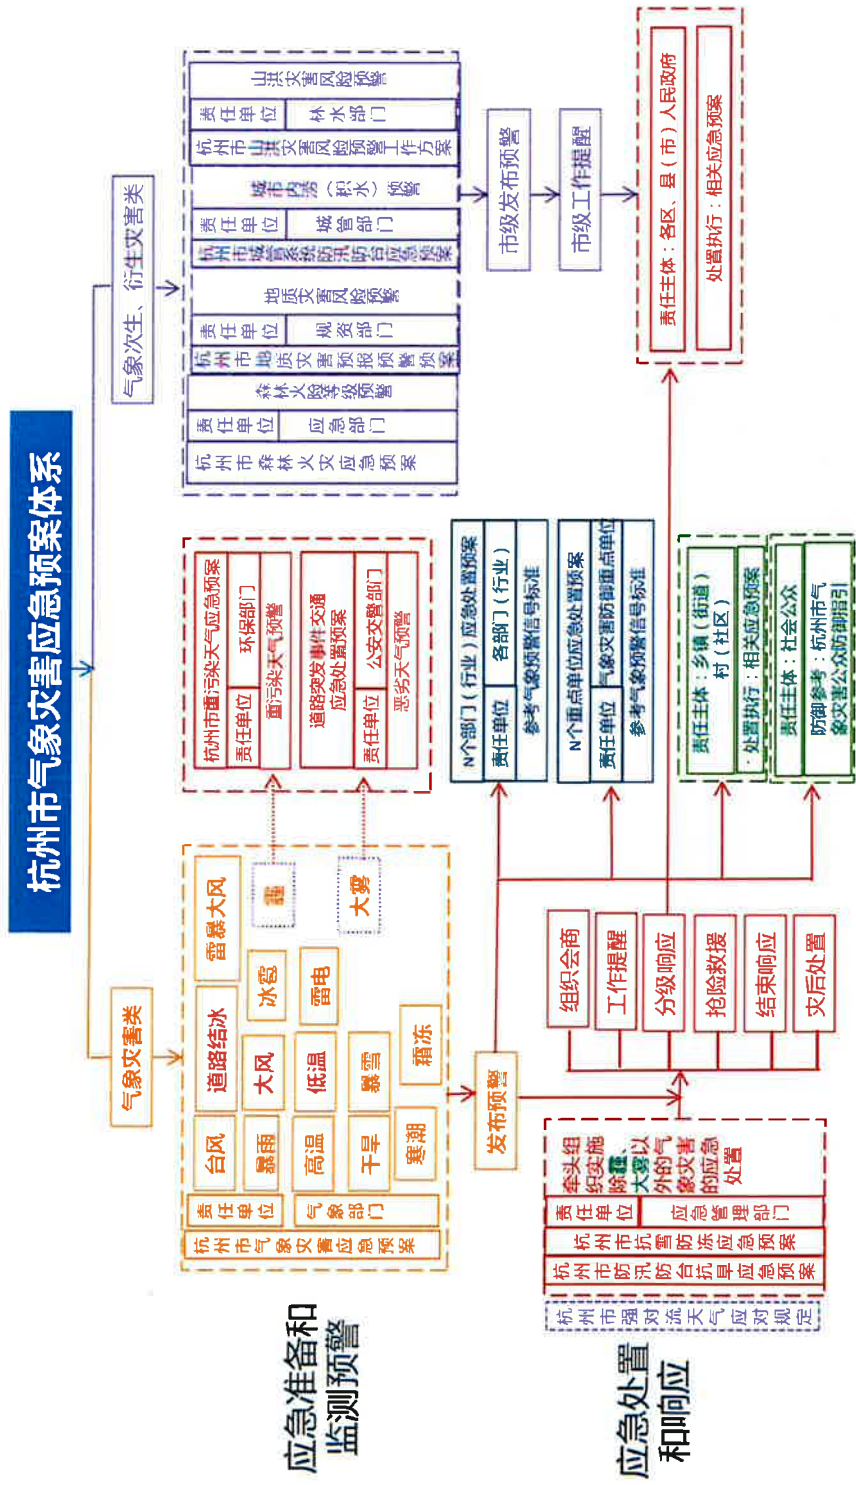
杭州市气象灾害应急预案体系

气象灾害类

气象次生、衍生灾害类

应急准备和监测预警

应急处置和响应

杭州市气象灾害应急预案

责任单位

气象部门

台风

暴雨

高温

干旱

寒潮

道路结冰

大风

低温

暴雪

霜冻

雷暴大风

冰雹

雷电

霾

大雾

发布预警

杭州市重污染天气应急预案

责任单位

环保部门

重污染天气预警

道路突发事件交通应急处置预案

责任单位

公安交警部门

恶劣天气预警

N个部门（行业）应急处置预案

责任单位

各部门（行业）

参考气象预警信号标准

N个重点单位应急处置预案

责任单位

气象灾害防御重点单位

参考气象预警信号标准

杭州市森林火灾应急预案

责任单位

应急部门

森林火险等级预警

杭州市地质灾害预报预警预案

责任单位

规资部门

地质灾害风险预警

杭州市城管系统防汛防台应急预案

责任单位

城管部门

城市内涝（积水）预警

杭州市山洪灾害风险预警工作方案

责任单位

林水部门

山洪灾害风险预警

市级发布预警

市级工作提醒

责任主体：各区、县（市）人民政府

处置执行：相关应急预案

责任主体：乡镇（街道）村（社区）

处置执行：相关应急预案

责任主体：社会公众

防御参考：杭州市气象灾害公众防御指引

组织会商

工作提醒

分级响应

抢险救援

结束响应

灾后处置

杭州市强对流天气应对规定

杭州市防汛防台抗旱应急预案

杭州市抗雪防冻应急预案

责任单位

应急管理部门

牵头组织实施除霾、大雾以外的气象灾害的应急处置